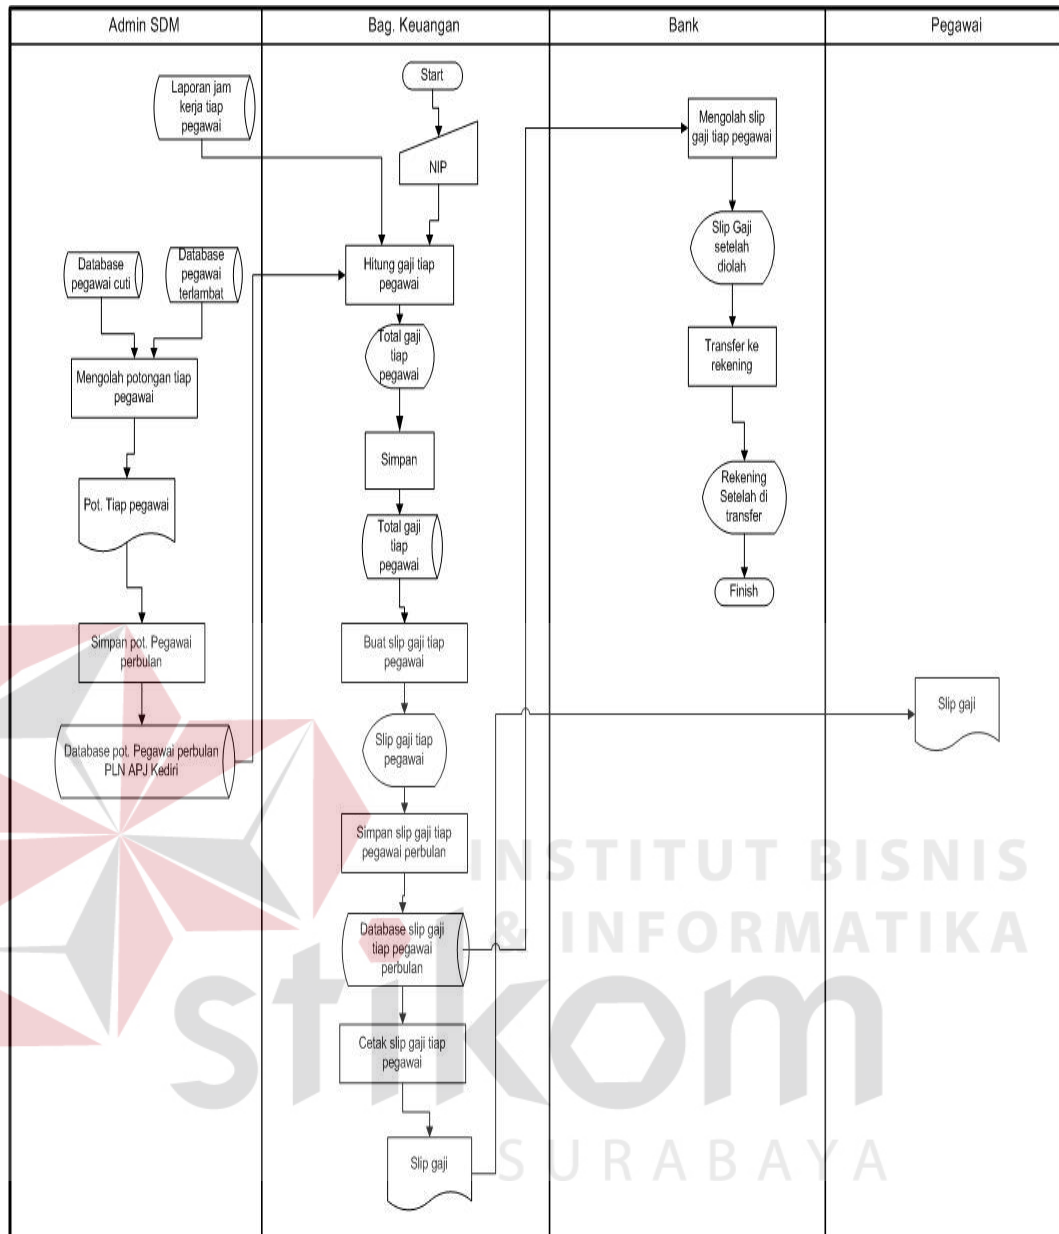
| Admin SDM | Bag. Keuangan | Bank | Pegawai |
|---|---|---|---|

Laporan jam kerja tiap pegawai

Database pegawai cuti

Database pegawai terlambat

Mengolah potongan tiap pegawai

Pot. Tiap pegawai

Simpan pot. Pegawai perbulan

Database pot. Pegawai perbulan PLN APJ Kediri

Start

NIP

Hitung gaji tiap pegawai

Total gaji tiap pegawai

Simpan

Total gaji tiap pegawai

Buat slip gaji tiap pegawai

Slip gaji tiap pegawai

Simpan slip gaji tiap pegawai perbulan

Database slip gaji tiap pegawai perbulan

Cetak slip gaji tiap pegawai

Slip gaji

Mengolah slip gaji tiap pegawai

Slip Gaji setelah diolah

Transfer ke rekening

Rekening Setelah di transfer

Finish

Slip gaji

INSTITUT BISNIS & INFORMATIKA stikom SURABAYA